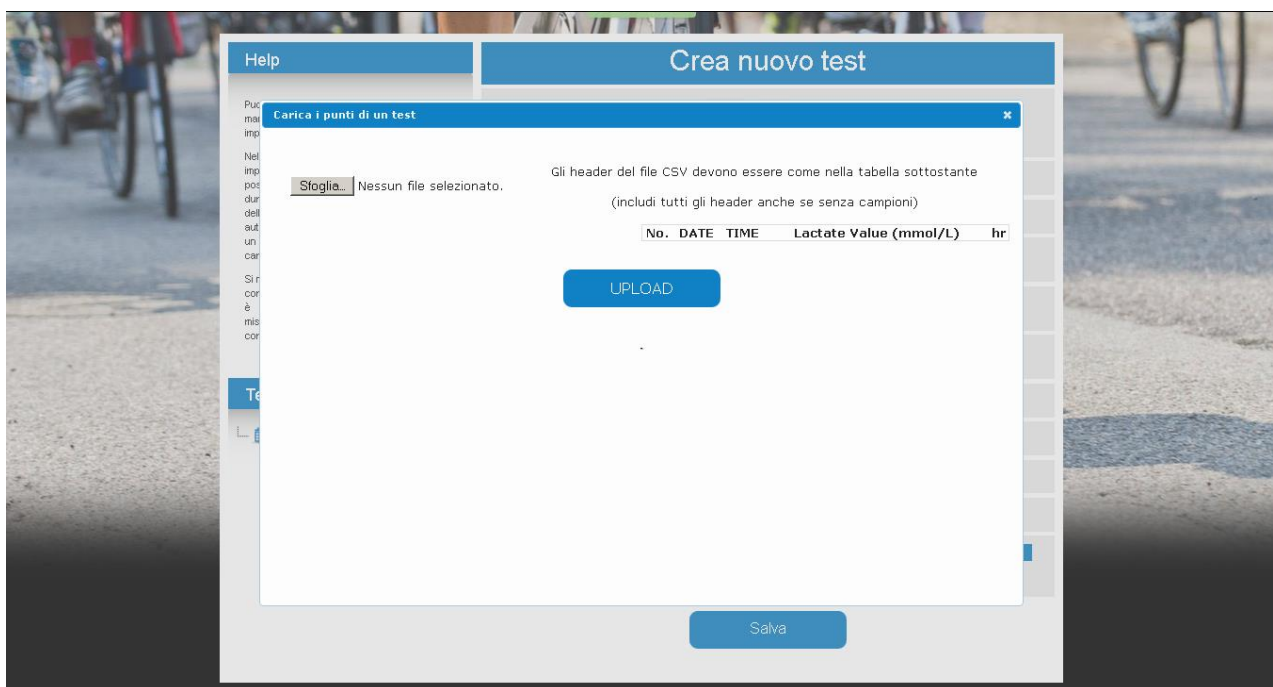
Help

Crea nuovo test

Puc
mai
imp

Nel
imp
pos
dur
dell
aut
un
car

Si r
cor
è
mis
cor

Te

Carica i punti di un test

×

Sfoglia... Nessun file selezionato.

Gli header del file CSV devono essere come nella tabella sottostante

(includi tutti gli header anche se senza campioni)

| No. | DATE | TIME | Lactate Value (mmol/L) | hr |
|---|---|---|---|---|

UPLOAD

Salva